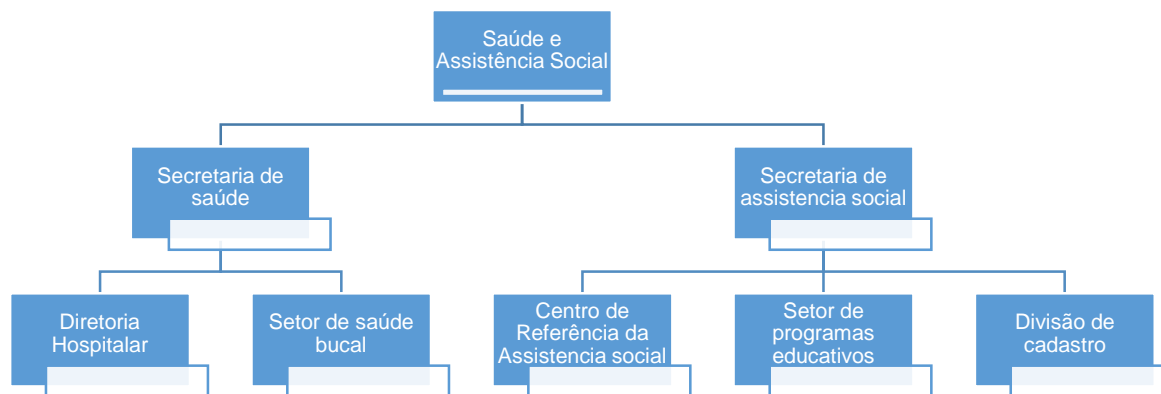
Saúde e Assistência Social

Secretaria de saúde

Secretaria de assistencia social

Diretoria Hospitalar

Setor de saúde bucal

Centro de Referência da Assistencia social

Setor de programas educativos

Divisão de cadastro